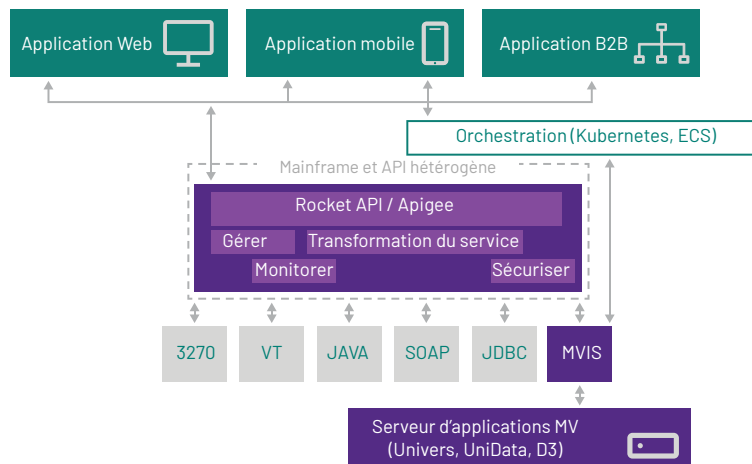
Application Web

Application mobile

Application B2B

Orchestration (Kubernetes, ECS)

Mainframe et API hétérogène

Rocket API / Apigee

Gérer

Transformation du service

Monitorer

Sécuriser

3270

VT

JAVA

SOAP

JDBC

MVIS

Serveur d'applications MV (Univers, UniData, D3)